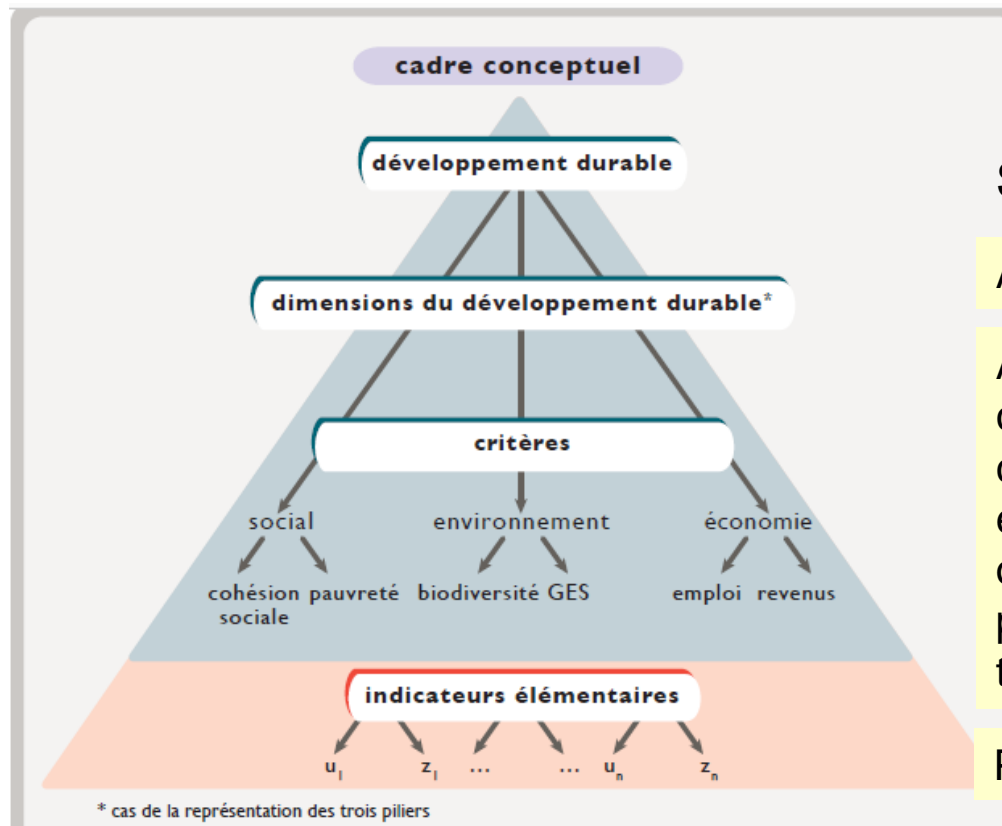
cadre conceptuel

développement durable

dimensions du développement durable*

critères

social

environnement

économie

cohésion sociale

pauvreté

biodiversité

GES

emploi

revenus

indicateurs élémentaires

$u_1$ $z_1$ … … $u_n$ $z_n$

* cas de la représentation des trois piliers

S

A

A
c
c
e
c
p
t

F